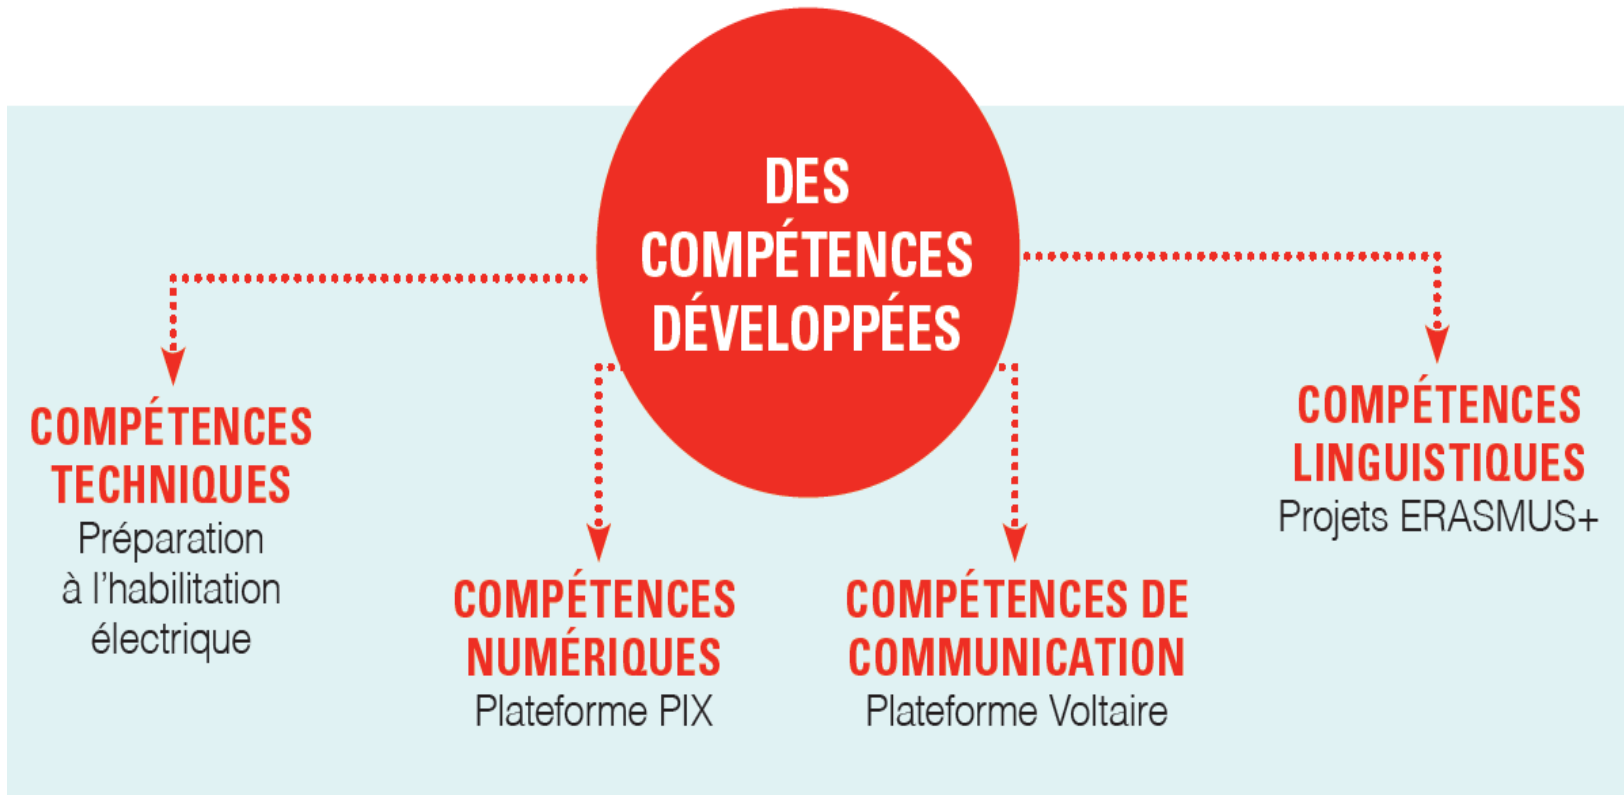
DES COMPÉTENCES DÉVELOPPÉES

COMPÉTENCES TECHNIQUES
Préparation à l'habilitation électrique

COMPÉTENCES NUMÉRIQUES
Plateforme PIX

COMPÉTENCES DE COMMUNICATION
Plateforme Voltaire

COMPÉTENCES LINGUISTIQUES
Projets ERASMUS+